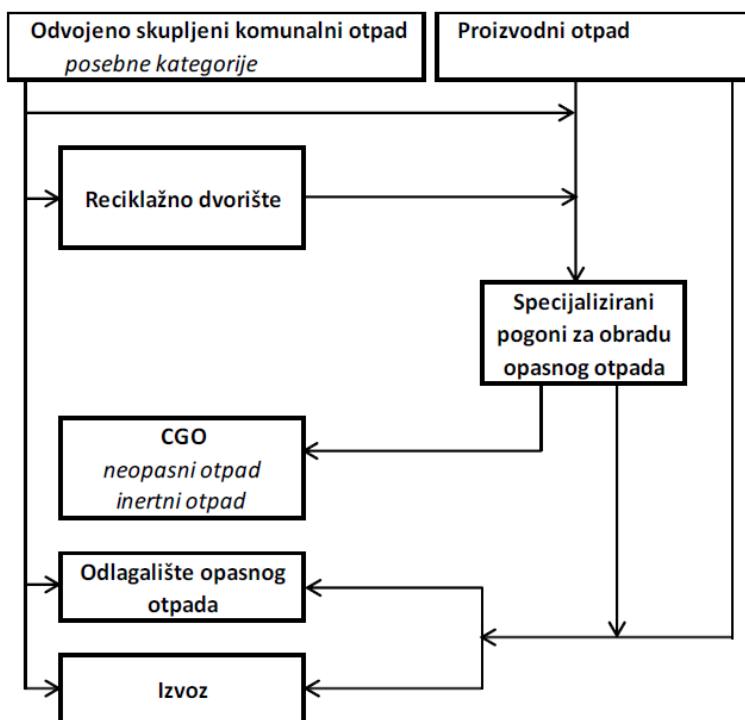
Odvojeno skupljeni komunalni otpad
posebne kategorije

Proizvodni otpad

Reciklažno dvorište

Specijalizirani pogoni za obradu opasnog otpada

CGO
neopasni otpad
inertni otpad

Odlagalište opasnog otpada

Izvoz